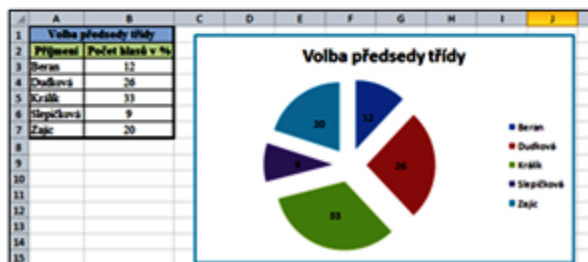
| | A | B | C | D | E | F | G | H | I | J |
|---|---|---|---|---|---|---|---|---|---|---|
| 1 | Volba předsedy třídy | | | | | | | | | |
| 2 | Příjmení | Počet hlasů v % | | | | | | | | |
| 3 | Beran | 12 | | | | | | | | |
| 4 | Dudková | 26 | | | | | | | | |
| 5 | Král | 33 | | | | | | | | |
| 6 | Slepičková | 9 | | | | | | | | |
| 7 | Zajíc | 20 | | | | | | | | |
| 8 | | | | | | | | | | |
| 9 | | | | | | | | | | |
| 10 | | | | | | | | | | |
| 11 | | | | | | | | | | |
| 12 | | | | | | | | | | |
| 13 | | | | | | | | | | |
| 14 | | | | | | | | | | |
| 15 | | | | | | | | | | |

Volba předsedy třídy

12
26
33
9
20

Beran
Dudková
Král
Slepičková
Zajíc